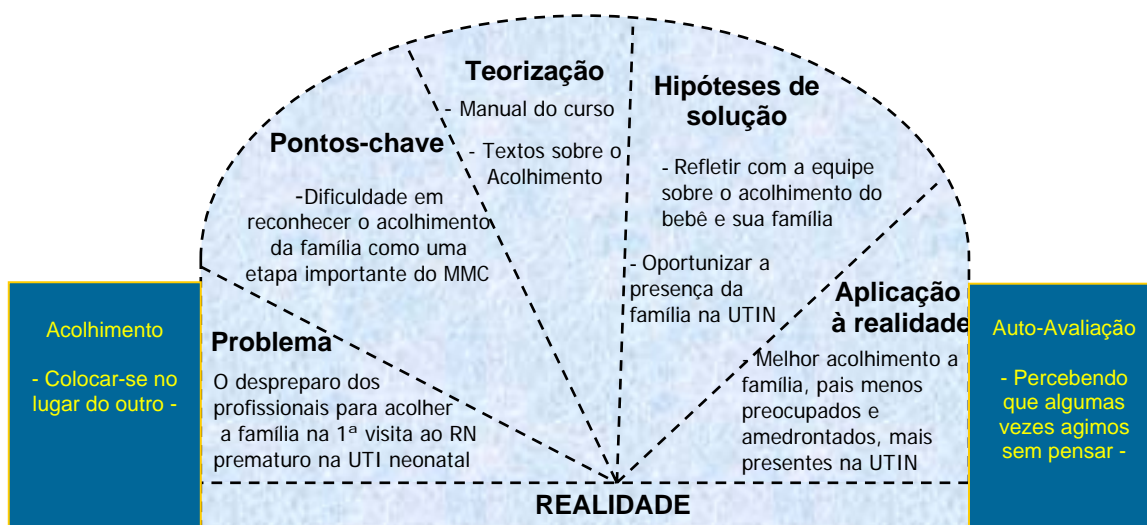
Teorização

- Manual do curso

- Textos sobre o Acolhimento

Hipóteses de solução

- Refletir com a equipe sobre o acolhimento do bebê e sua família

- Oportunizar a presença da família na UTIN

Pontos-chave

-Dificuldade em reconhecer o acolhimento da família como uma etapa importante do MMC

Acolhimento

- Colocar-se no lugar do outro -

Problema

O despreparo dos profissionais para acolher a família na 1ª visita ao RN prematuro na UTI neonatal

Aplicação à realidade

- Melhor acolhimento a família, pais menos preocupados e amedrontados, mais presentes na UTIN

Auto-Avaliação

- Percebendo que algumas vezes agimos sem pensar -

REALIDADE